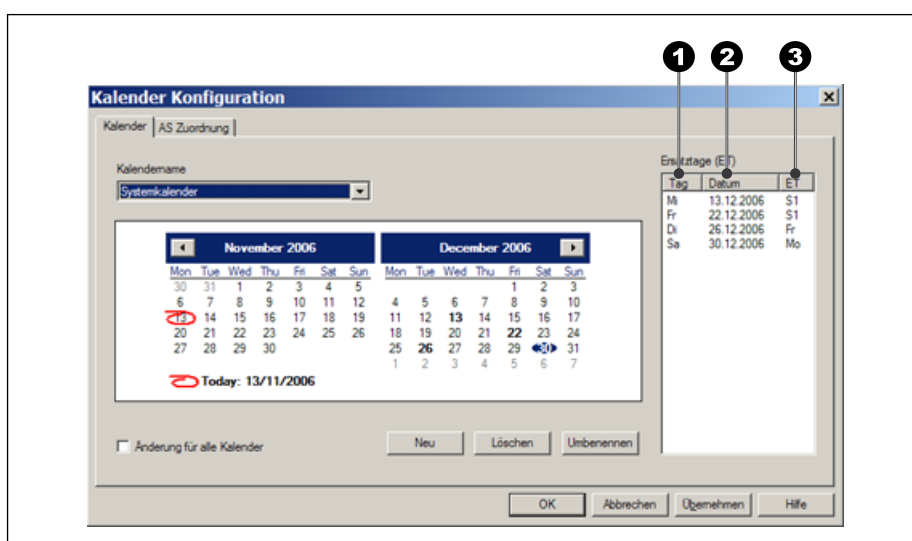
1 2 3

Kalender Konfiguration

Kalender | AS Zuordnung

Kalendername

Systemkalender

November 2006

| Mon | Tue | Wed | Thu | Fri | Sat | Sun |
|---|---|---|---|---|---|---|
| 30 | 31 | 1 | 2 | 3 | 4 | 5 |
| 6 | 7 | 8 | 9 | 10 | 11 | 12 |
| 13 | 14 | 15 | 16 | 17 | 18 | 19 |
| 20 | 21 | 22 | 23 | 24 | 25 | 26 |
| 27 | 28 | 29 | 30 | | | |

December 2006

| Mon | Tue | Wed | Thu | Fri | Sat | Sun |
|---|---|---|---|---|---|---|
| | | | | 1 | 2 | 3 |
| 4 | 5 | 6 | 7 | 8 | 9 | 10 |
| 11 | 12 | 13 | 14 | 15 | 16 | 17 |
| 18 | 19 | 20 | 21 | 22 | 23 | 24 |
| 25 | 26 | 27 | 28 | 29 | 30 | 31 |
| 1 | 2 | 3 | 4 | 5 | 6 | 7 |

Today: 13/11/2006

Ersatztage (ET)

| Tag | Datum | ET |
|---|---|---|
| Mi | 13.12.2006 | S1 |
| Fr | 22.12.2006 | S1 |
| Di | 26.12.2006 | Fr |
| Sa | 30.12.2006 | Mo |

Änderung für alle Kalender

Neu | Löschen | Umbenennen

OK | Abbrechen | Übernehmen | Hilfe